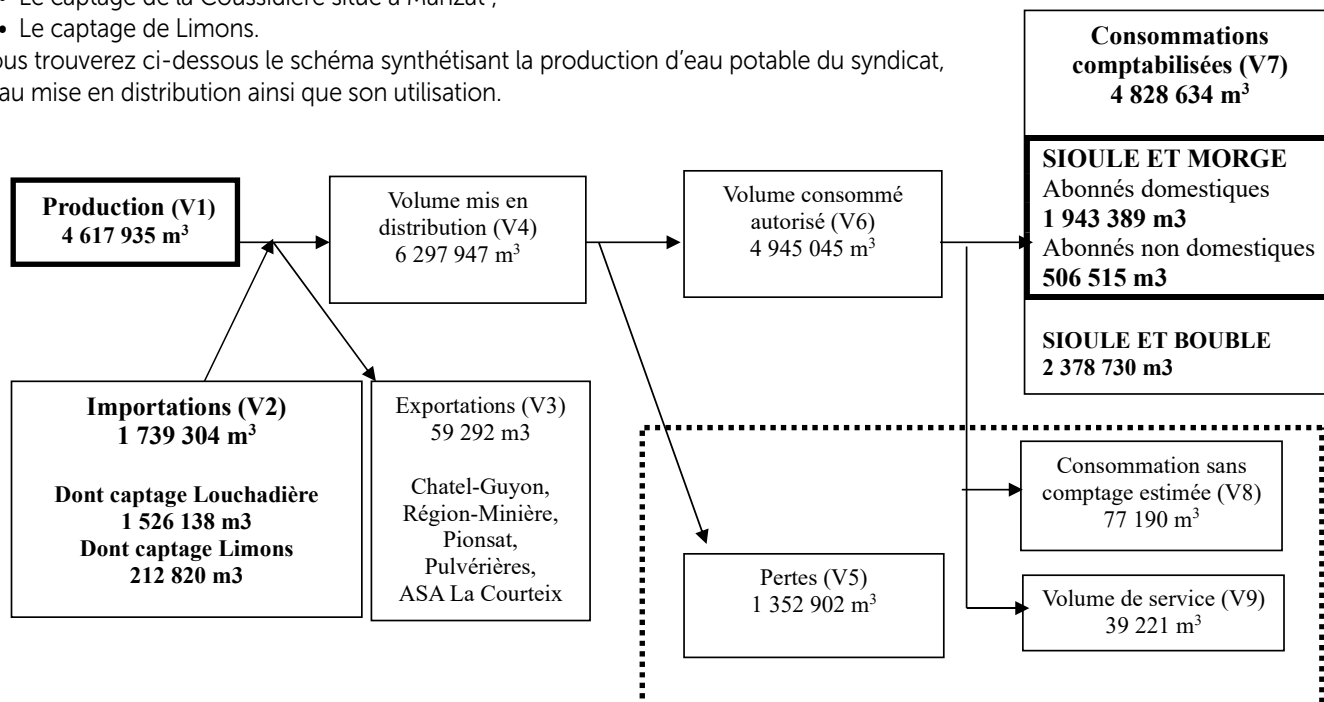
• Le captage de la Coussidière situé à Manzat ;
• Le captage de Limons.
ous trouverez ci-dessous le schéma synthétisant la production d'eau potable du syndicat, au mise en distribution ainsi que son utilisation.

**Production (V1)**
**4 617 935 m$^3$**

Volume mis en distribution (V4)
6 297 947 m$^3$

Volume consommé autorisé (V6)
4 945 045 m$^3$

**Consommations comptabilisées (V7)**
**4 828 634 m$^3$**

**SIOULE ET MORGE**
Abonnés domestiques
**1 943 389 m3**
Abonnés non domestiques
**506 515 m3**

**SIOULE ET BOUBLE**
**2 378 730 m3**

**Importations (V2)**
**1 739 304 m$^3$**

**Dont captage Louchadière**
**1 526 138 m3**
**Dont captage Limons**
**212 820 m3**

Exportations (V3)
59 292 m3

Chatel-Guyon, Région-Minière, Pionsat, Pulvérières, ASA La Courteix

Consommation sans comptage estimée (V8)
77 190 m$^3$

Pertes (V5)
1 352 902 m$^3$

Volume de service (V9)
39 221 m$^3$